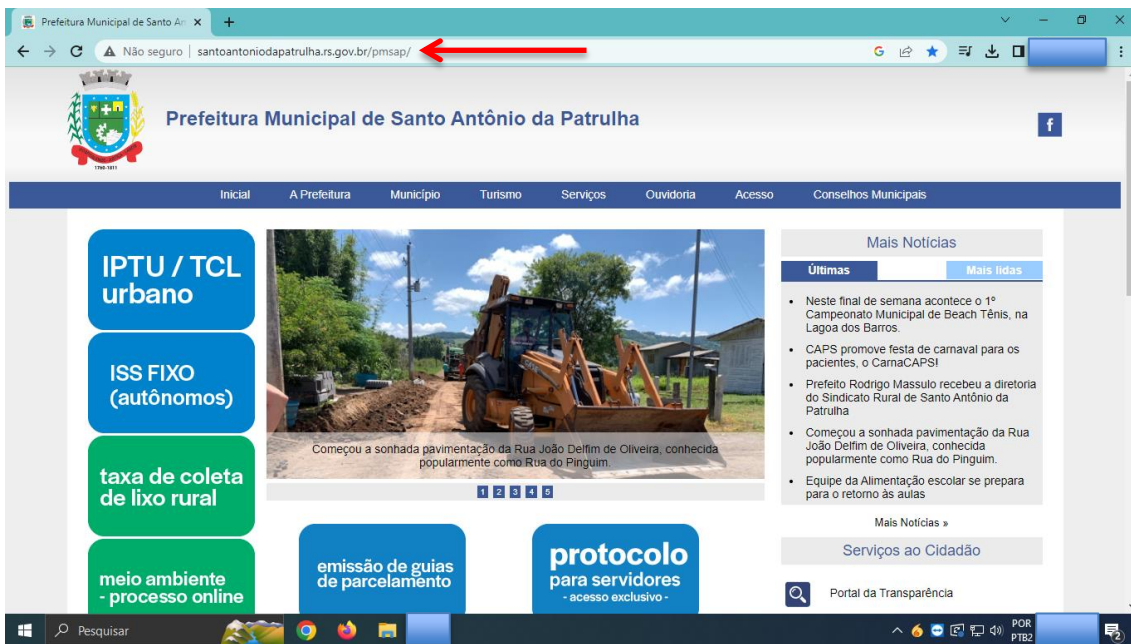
Prefeitura Municipal de Santo An ×
+

Não seguro | santoantoniodapatrulha.rs.gov.br/pmsap/

Prefeitura Municipal de Santo Antônio da Patrulha

f

Inicial
A Prefeitura
Município
Turismo
Serviços
Ouvidoria
Acesso
Conselhos Municipais

IPTU / TCL urbano

ISS FIXO (autônomos)

taxa de coleta de lixo rural

meio ambiente - processo online

Começou a sonhada pavimentação da Rua João Delfim de Oliveira, conhecida popularmente como Rua do Pinguim.

1 2 3 4 5

emissão de guias de parcelamento

protocolo para servidores - acesso exclusivo -

Mais Notícias

Últimas
Mais lidas

- Neste final de semana acontece o 1º Campeonato Municipal de Beach Tênis, na Lagoa dos Barros.
- CAPS promove festa de carnaval para os pacientes, o CarnaCAPS!
- Prefeito Rodrigo Massulo recebeu a diretoria do Sindicato Rural de Santo Antônio da Patrulha
- Começou a sonhada pavimentação da Rua João Delfim de Oliveira, conhecida popularmente como Rua do Pinguim.
- Equipe da Alimentação escolar se prepara para o retorno às aulas

Mais Notícias »

Serviços ao Cidadão

Portal da Transparência

Pesquisar

POR PTB2